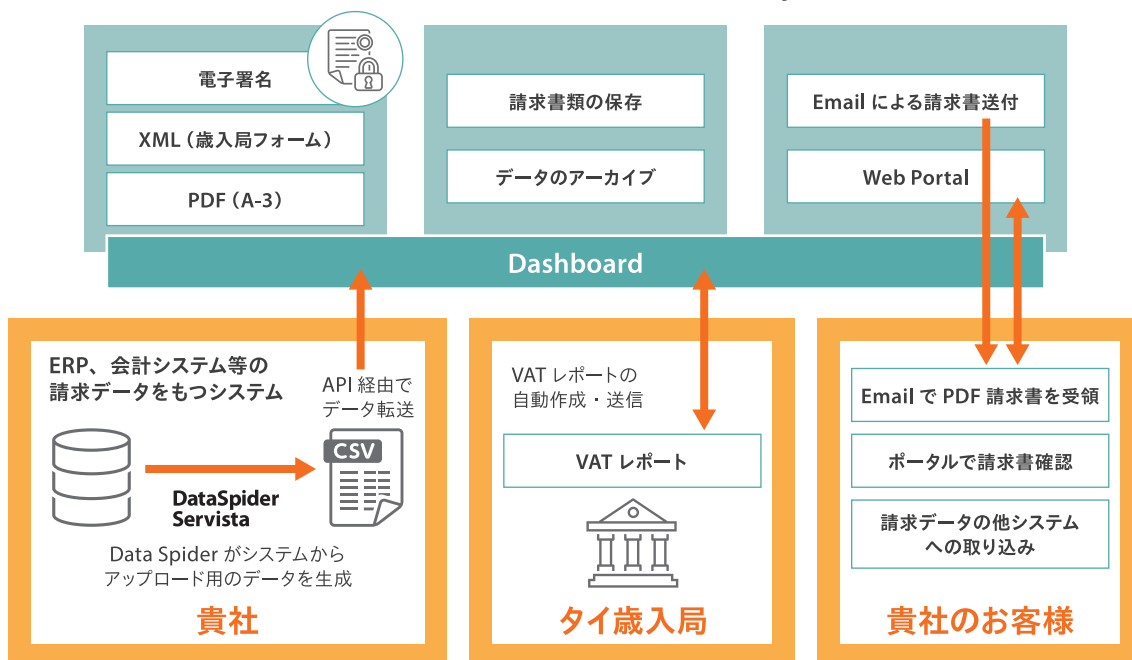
電子署名

XML（歳入局フォーム）

PDF（A-3）

請求書類の保存

データのアーカイブ

Email による請求書送付

Web Portal

Dashboard

ERP、会計システム等の請求データをもつシステム

API 経由でデータ転送

CSV

DataSpider Servista

Data Spider がシステムからアップロード用のデータを生成

貴社

VAT レポートの自動作成・送信

VAT レポート

タイ歳入局

Email で PDF 請求書を受領

ポータルで請求書確認

請求データの他システムへの取り込み

貴社のお客様